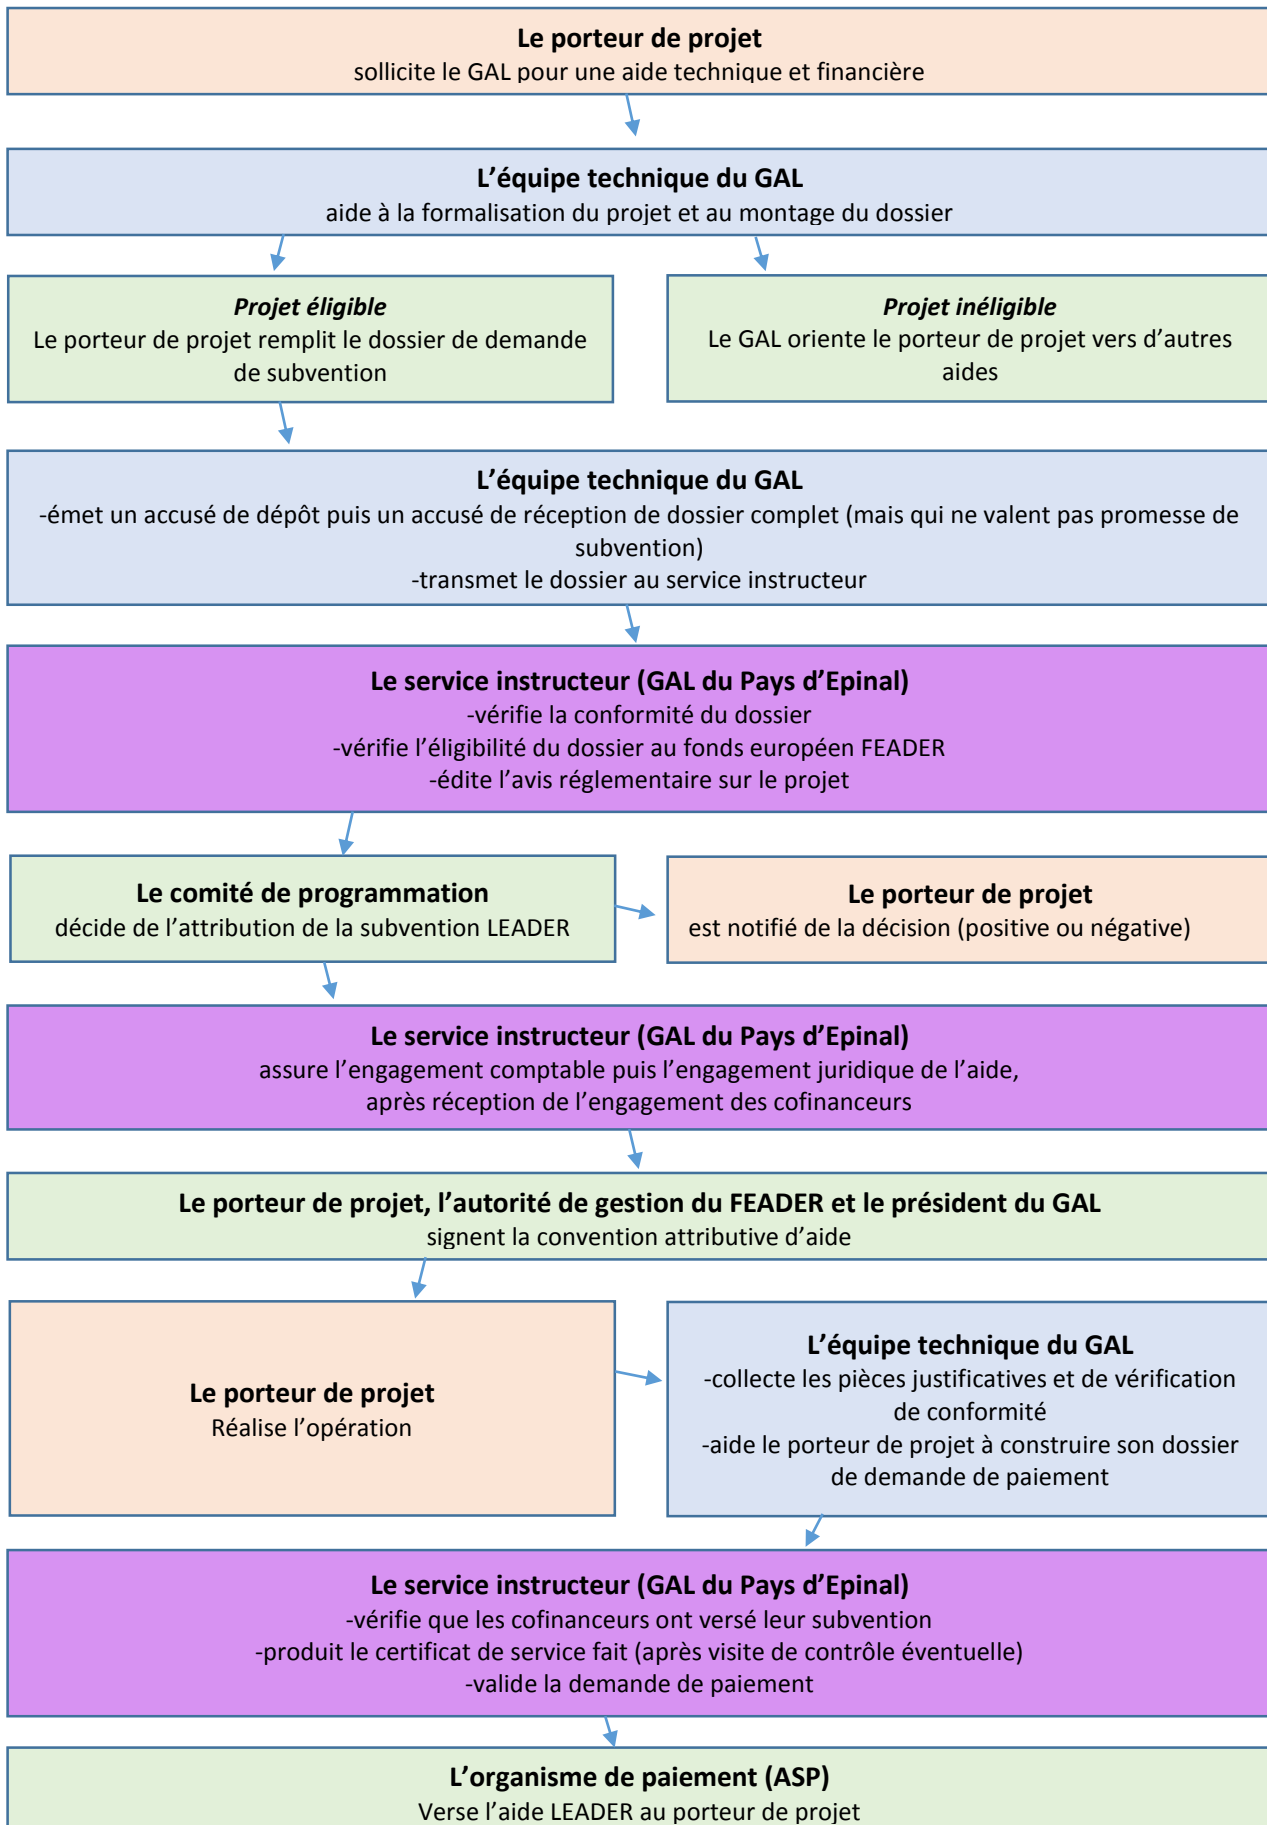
**Le porteur de projet**
sollicite le GAL pour une aide technique et financière

**L’équipe technique du GAL**
aide à la formalisation du projet et au montage du dossier

***Projet éligible***
Le porteur de projet remplit le dossier de demande de subvention

***Projet inéligible***
Le GAL oriente le porteur de projet vers d’autres aides

**L’équipe technique du GAL**
-émet un accusé de dépôt puis un accusé de réception de dossier complet (mais qui ne valent pas promesse de subvention)
-transmet le dossier au service instructeur

**Le service instructeur (GAL du Pays d’Epinal)**
-vérifie la conformité du dossier
-vérifie l’éligibilité du dossier au fonds européen FEADER
-édite l’avis réglementaire sur le projet

**Le comité de programmation**
décide de l’attribution de la subvention LEADER

**Le porteur de projet**
est notifié de la décision (positive ou négative)

**Le service instructeur (GAL du Pays d’Epinal)**
assure l’engagement comptable puis l’engagement juridique de l’aide, après réception de l’engagement des cofinanceurs

**Le porteur de projet, l’autorité de gestion du FEADER et le président du GAL**
signent la convention attributive d’aide

**Le porteur de projet**
Réalise l’opération

**L’équipe technique du GAL**
-collecte les pièces justificatives et de vérification de conformité
-aide le porteur de projet à construire son dossier de demande de paiement

**Le service instructeur (GAL du Pays d’Epinal)**
-vérifie que les cofinanceurs ont versé leur subvention
-produit le certificat de service fait (après visite de contrôle éventuelle)
-valide la demande de paiement

**L’organisme de paiement (ASP)**
Verse l’aide LEADER au porteur de projet